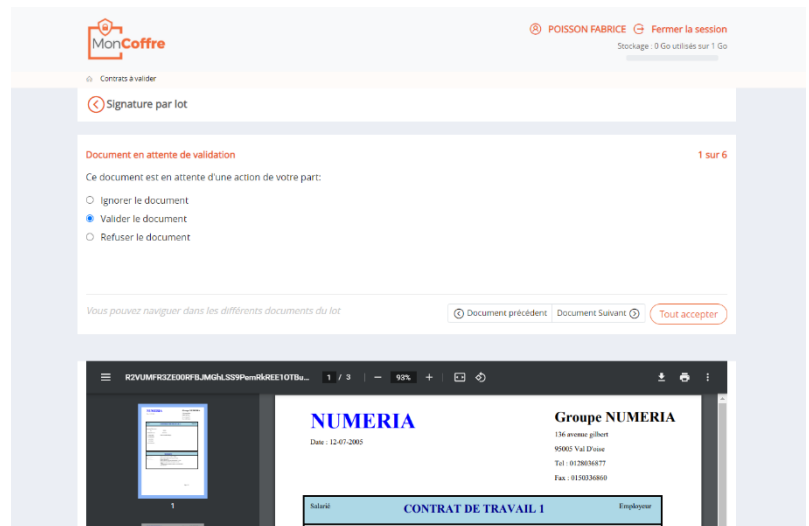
MonCoffre

POISSON FABRICE Fermer la session

Stockage : 0 Go utilisés sur 1 Go

Contrats à valider

Signature par lot

Document en attente de validation

1 sur 6

Ce document est en attente d'une action de votre part:

Ignorer le document

Valider le document

Refuser le document

Vous pouvez naviguer dans les différents documents du lot

Document précédent

Document Suivant

Tout accepter

R2VUMFR3ZE00RFBJMGhLSS9PemRkREE1OTBu...

1 / 3

93%

1

NUMERIA

Date : 12-07-2005

Groupe NUMERIA

136 avenue gilbert

95005 Val D'oise

Tel : 0128036877

Fax : 0150336860

Salarié

CONTRAT DE TRAVAIL 1

Employeur